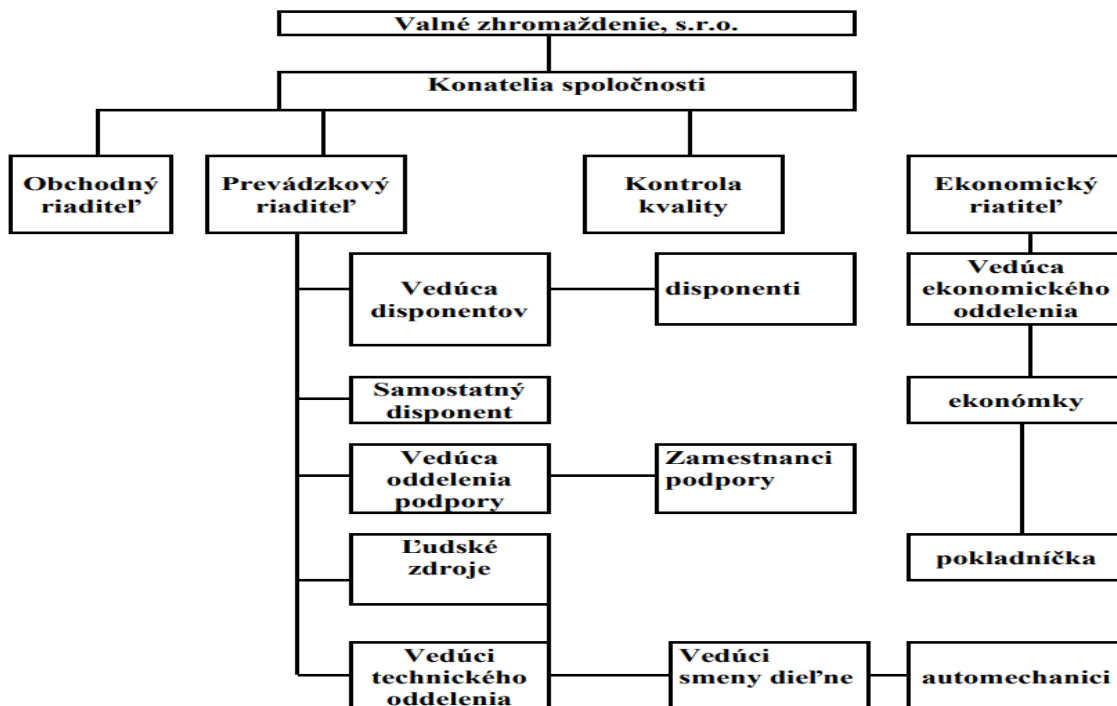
Valné zhromaždenie, s.r.o.

Konatelia spoločnosti

Obchodný riaditeľ

Prevádzkový riaditeľ

Kontrola kvality

Ekonomický riatiteľ

Vedúca disponentov

disponenti

Vedúca ekonomického oddelenia

Samostatný disponent

ekonómky

Vedúca oddelenia podpory

Zamestnanci podpory

Ľudské zdroje

pokladníčka

Vedúci technického oddelenia

Vedúci smeny dieľne

automechanici